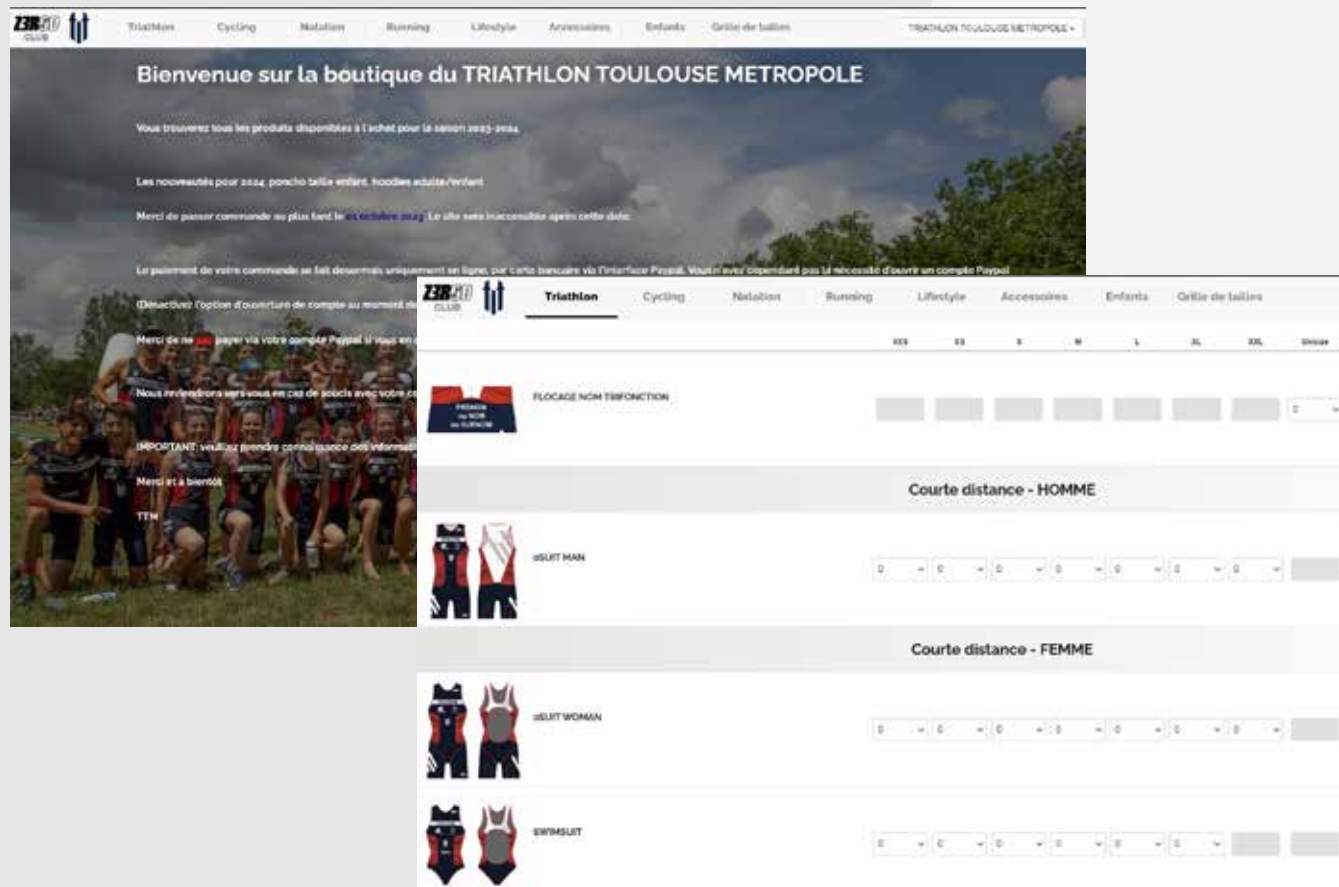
Z3R0 CLUB

Triathlon Cycling Natation Running Lifestyle Accessoires Enfants Grille de tailles TRIATHLON TOULOUSE METROPOLE

Bienvenue sur la boutique du TRIATHLON TOULOUSE METROPOLE

Vous trouverez tous les produits disponibles à l'achat pour la saison 2023-2024

Les nouveautés pour 2024, poncho taille enfant, hoodies adulte/enfant

Merci de passer commande au plus tard le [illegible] Le site sera inaccessible après cette date.

Le paiement de votre commande se fait désormais uniquement en ligne, par carte bancaire via l'interface Paypal. Vous n'avez cependant pas la nécessité d'ouvrir un compte Paypal

(Désactiver l'option d'ouverture de compte au moment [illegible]

Merci de ne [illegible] payer via votre compte Paypal si vous en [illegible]

Nous reviendrons vers vous en cas de soucis avec votre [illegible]

IMPORTANT: veuillez prendre connaissance des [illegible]

Merci et à bientôt

TTM

Z3R0 CLUB

Triathlon Cycling Natation Running Lifestyle Accessoires Enfants Grille de tailles

XXS XS S M L XL XXL Unisize

PRENOM ou NOM ou SURNOM

FLOCAGE NOM TRIFONCTION

0

Courte distance - HOMME

oSUIT MAN

0 0 0 0 0 0 0

Courte distance - FEMME

oSUIT WOMAN

0 0 0 0 0 0 0

SWIMSUIT

0 0 0 0 0 0